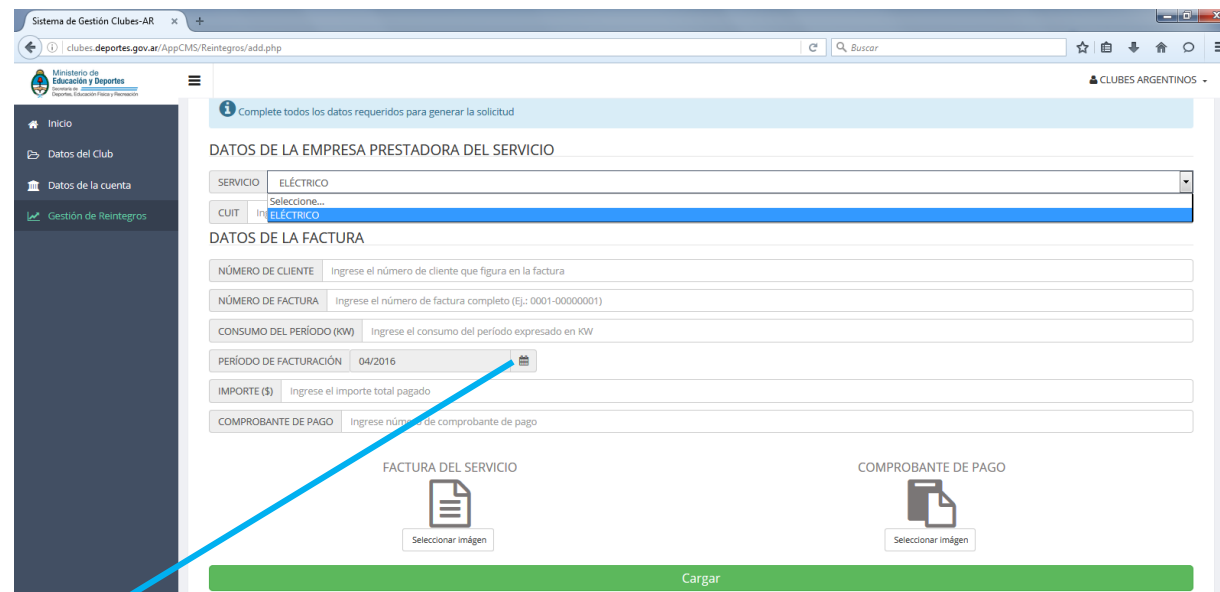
Sistema de Gestión Clubes-AR ×
clubes.deportes.gov.ar/AppCMS/Reintegros/add.php
Buscar

Ministerio de Educación y Deportes
Secretaría de Deportes, Educación Física y Recreación

CLUBES ARGENTINOS

Inicio
Datos del Club
Datos de la cuenta
Gestión de Reintegros

Complete todos los datos requeridos para generar la solicitud

DATOS DE LA EMPRESA PRESTADORA DEL SERVICIO

SERVICIO ELÉCTRICO
Seleccione...
ELÉCTRICO
CUIT In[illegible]

DATOS DE LA FACTURA

NÚMERO DE CLIENTE Ingrese el número de cliente que figura en la factura
NÚMERO DE FACTURA Ingrese el número de factura completo (Ej.: 0001-00000001)
CONSUMO DEL PERÍODO (KW) Ingrese el consumo del período expresado en KW
PERÍODO DE FACTURACIÓN 04/2016
IMPORTE ($) Ingrese el importe total pagado
COMPROBANTE DE PAGO Ingrese número de comprobante de pago

FACTURA DEL SERVICIO
Seleccionar imágen

COMPROBANTE DE PAGO
Seleccionar imágen

Cargar